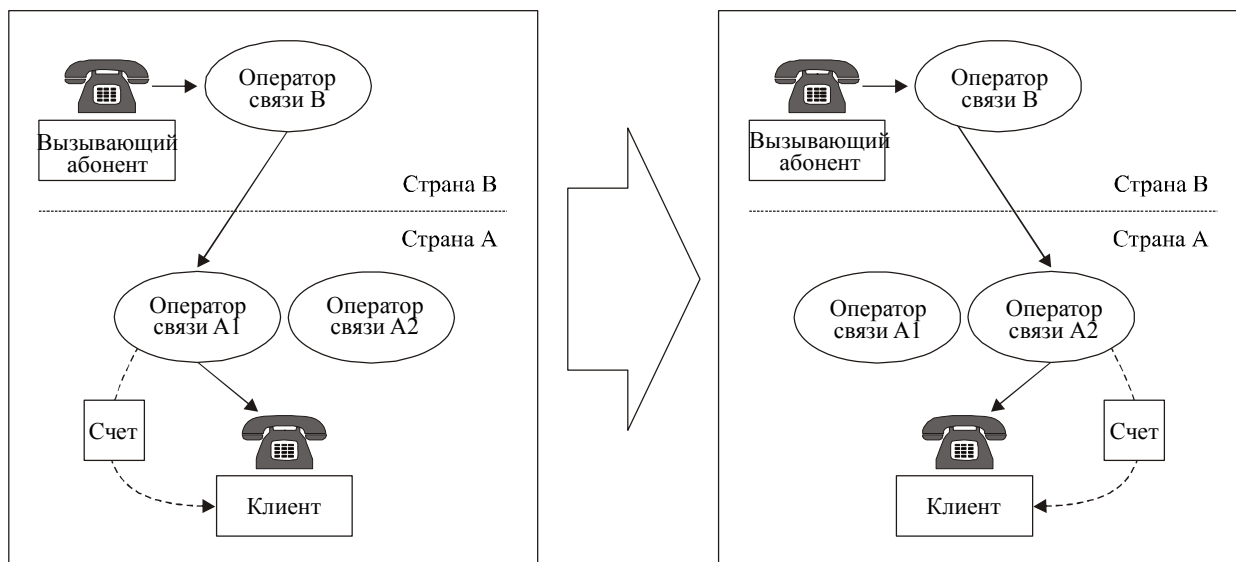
Оператор связи B

Вызывающий абонент

Страна B

Страна A

Оператор связи A1

Оператор связи A2

Счет

Клиент

Оператор связи B

Вызывающий абонент

Страна B

Страна A

Оператор связи A1

Оператор связи A2

Счет

Клиент